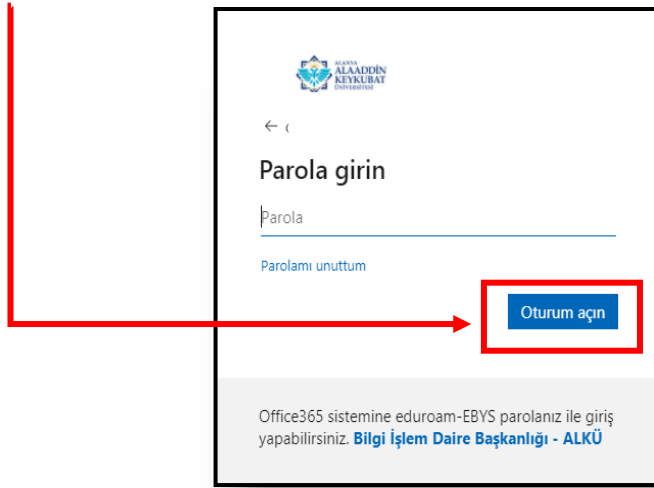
ALANYA
ALAADDİN
KEYKUBAT
ÜNİVERSİTESİ

← (

Parola girin

Parola

Parolamı unuttum

Oturum açın

Office365 sistemine eduroam-EBYS parolanız ile giriş yapabilirsiniz. Bilgi İşlem Daire Başkanlığı - ALKÜ